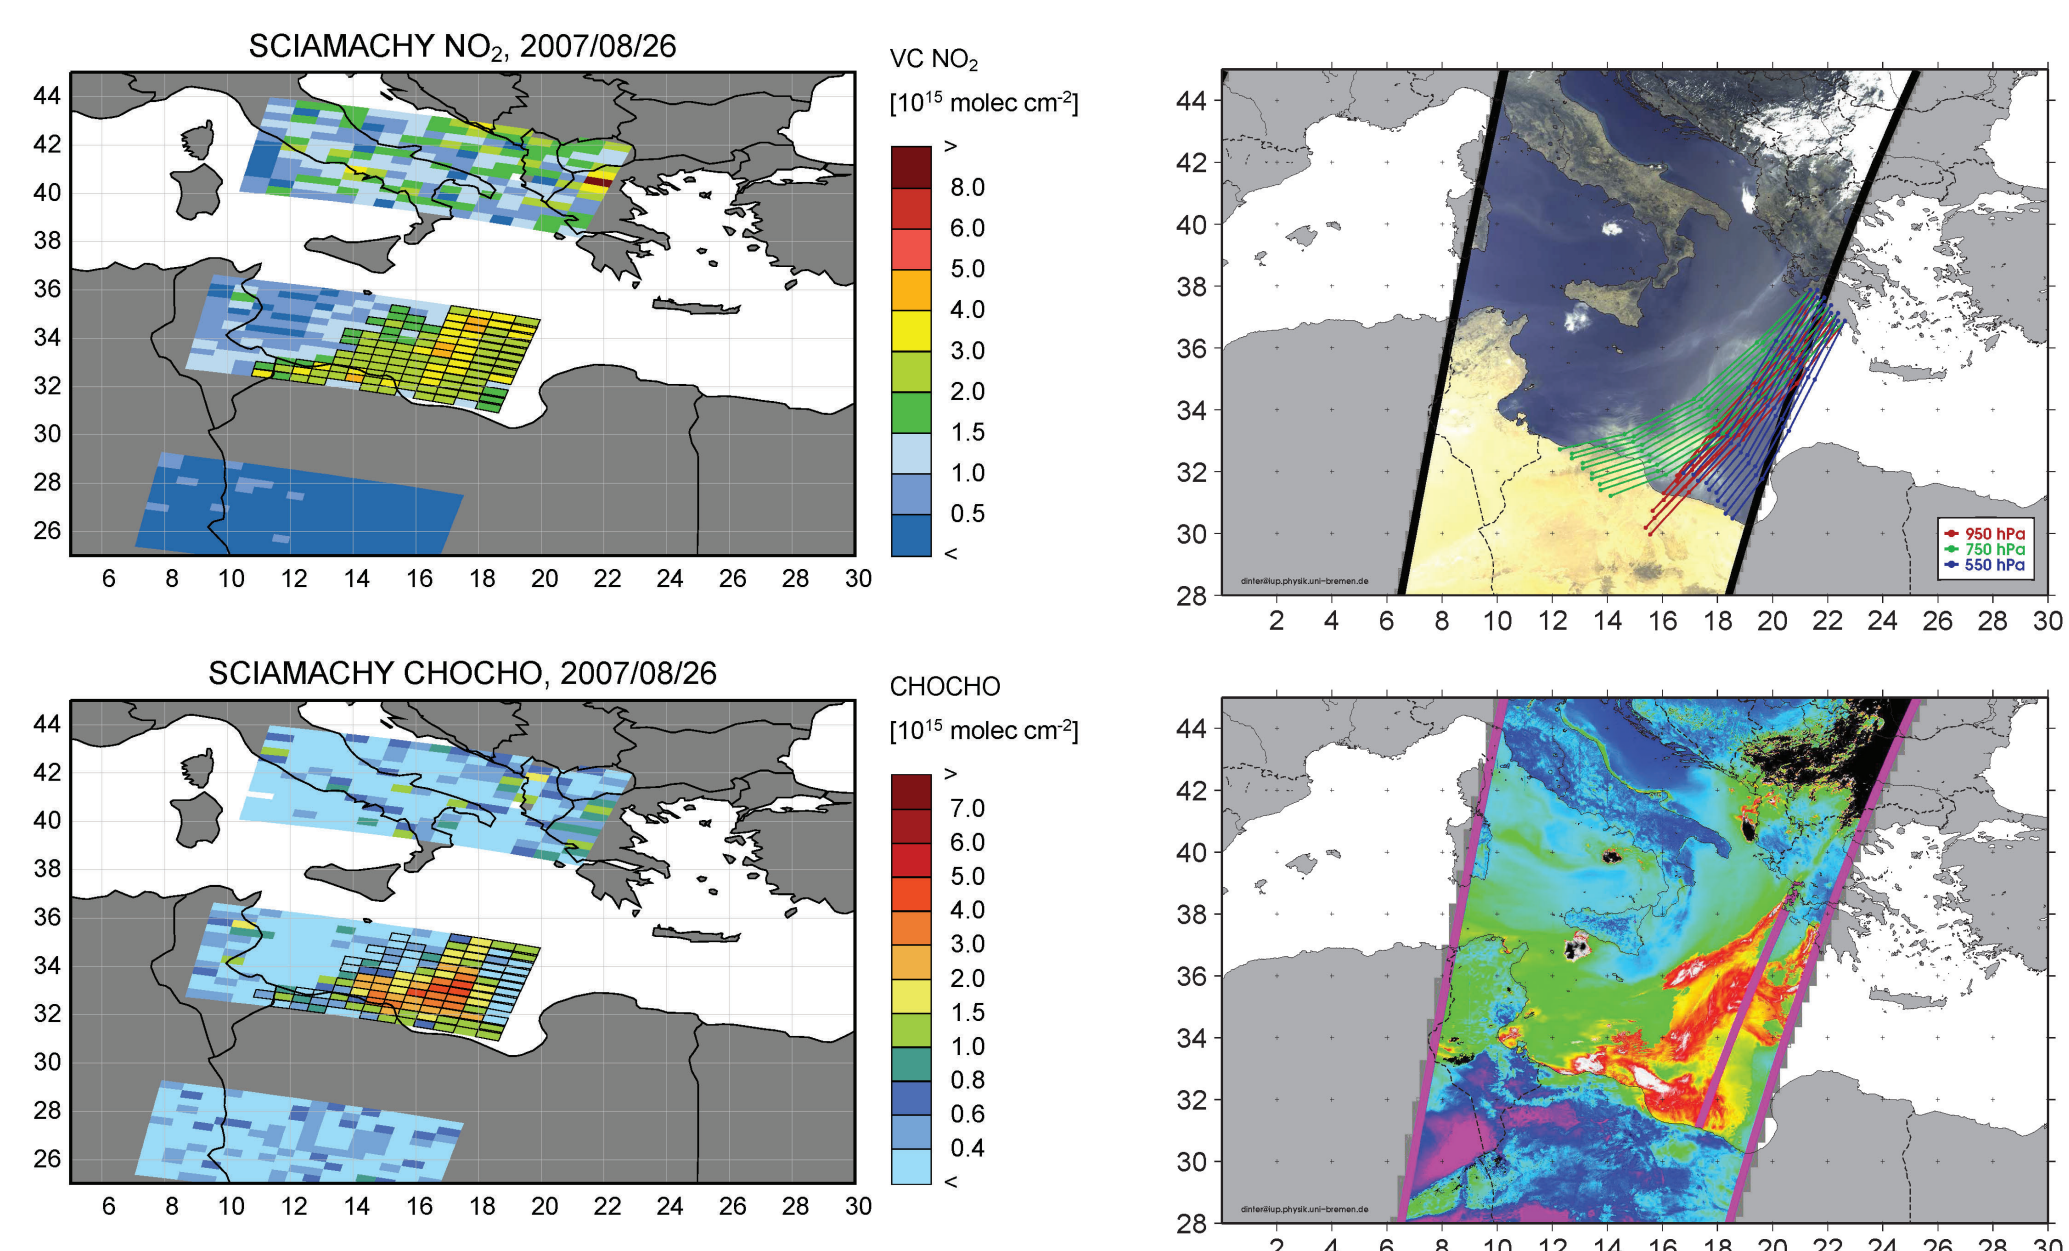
SCIAMACHY $NO_2$, 2007/08/26

44
42
40
38
36
34
32
30
28
26

6 8 10 12 14 16 18 20 22 24 26 28 30

VC $NO_2$
[$10^{15}$ molec cm$^{-2}$]

>
8.0
6.0
5.0
4.0
3.0
2.0
1.5
1.0
0.5
<

44
42
40
38
36
34
32
30
28

2 4 6 8 10 12 14 16 18 20 22 24 26 28 30

950 hPa
750 hPa
550 hPa

dinter@iup.physik.uni-bremen.de

SCIAMACHY CHOCHO, 2007/08/26

44
42
40
38
36
34
32
30
28
26

6 8 10 12 14 16 18 20 22 24 26 28 30

CHOCHO
[$10^{15}$ molec cm$^{-2}$]

>
7.0
6.0
5.0
4.0
3.0
2.0
1.5
1.0
0.8
0.6
0.4
<

44
42
40
38
36
34
32
30
28

2 4 6 8 10 12 14 16 18 20 22 24 26 28 30

dinter@iup.physik.uni-bremen.de